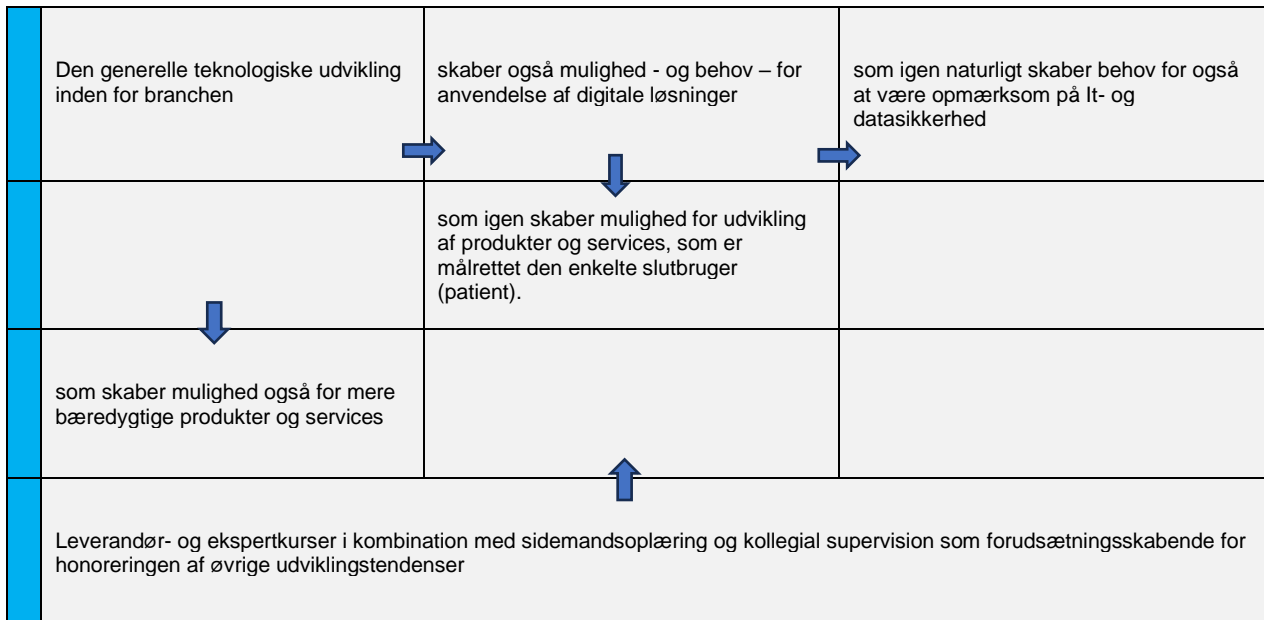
| | | |
|---|---|---|
| Den generelle teknologiske udvikling inden for branchen | skaber også mulighed - og behov – for anvendelse af digitale løsninger | som igen naturligt skaber behov for også at være opmærksom på It- og datasikkerhed |
| | som igen skaber mulighed for udvikling af produkter og services, som er målrettet den enkelte slutbruger (patient). | |
| som skaber mulighed også for mere bæredygtige produkter og services | | |

Leverandør- og ekspertkurser i kombination med sidemandsoplæring og kollegial supervision som forudsætningsskabende for honoreringen af øvrige udviklingstendenser